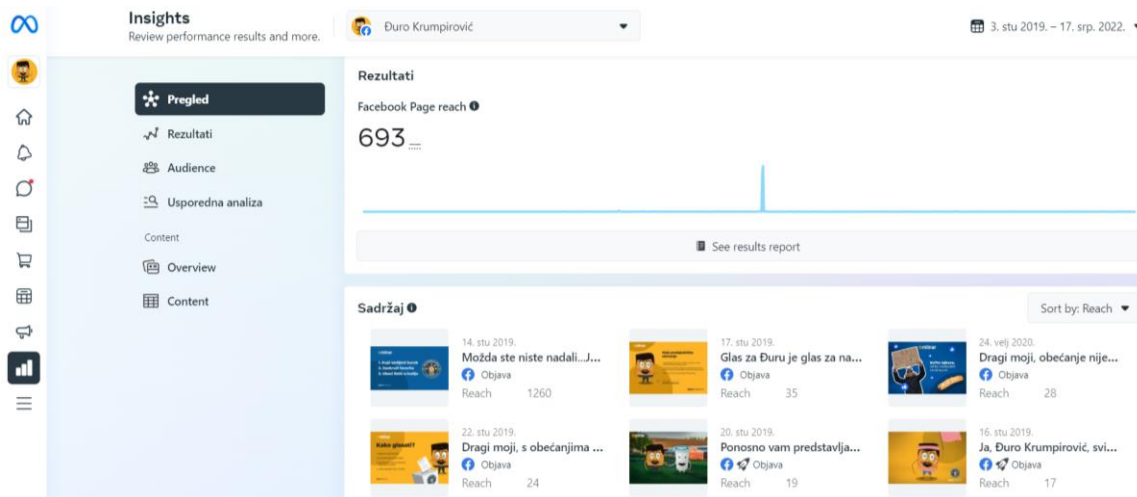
Insights
Review performance results and more.

Đuro Krumpirović

3. stu 2019. – 17. srp. 2022.

Pregled
Rezultati
Audience
Usporedna analiza
Content
Overview
Content

Rezultati
Facebook Page reach
693

See results report

Sadržaj
Sort by: Reach

14. stu 2019.
Možda ste niste nadali...J...
Objava
Reach 1260

17. stu 2019.
Glas za Đuru je glas za na...
Objava
Reach 35

24. velj 2020.
Dragi moji, obećanje nije...
Objava
Reach 28

22. stu 2019.
Dragi moji, s obećanjima ...
Objava
Reach 24

20. stu 2019.
Ponosno vam predstavlja...
Objava
Reach 19

16. stu 2019.
Ja, Đuro Krumpirović, svi...
Objava
Reach 17